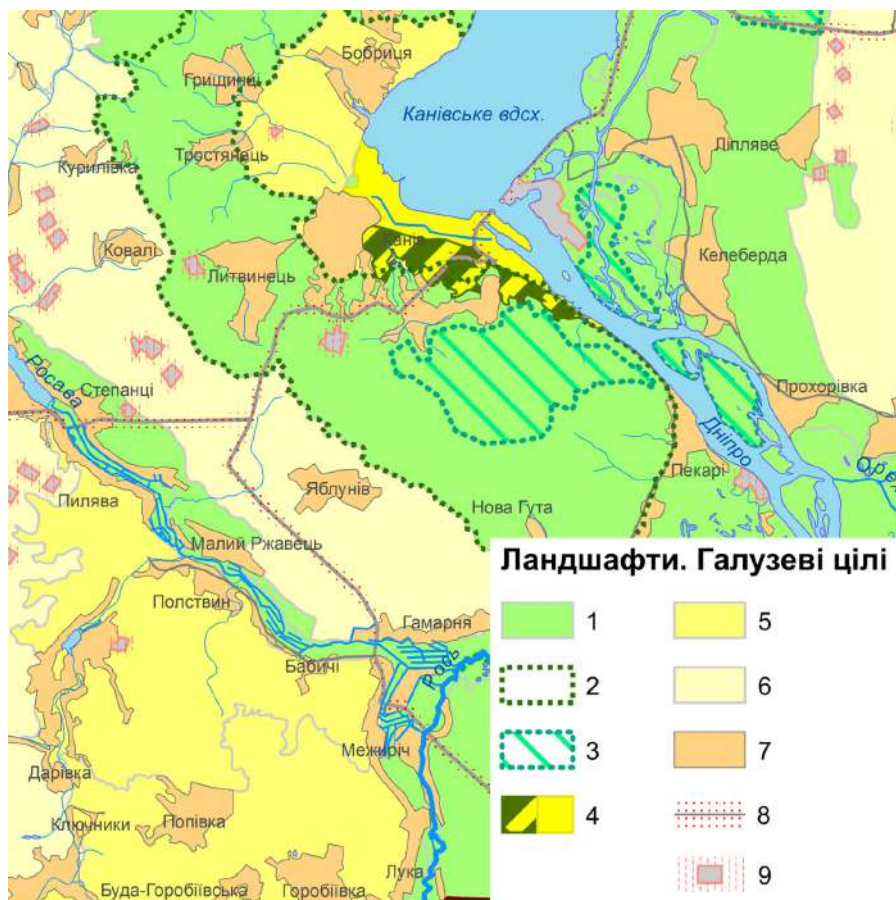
Бобриця
Грищинці
Канівське вдсх.
Курилівка
Тростянець
Ліпляве
Ковалі
Канів
Литвинець
Келеберда
Росава
Степанці
Прохорівка
Дніпро
Оре
Яблунів
Пекарі
Пилява
Нова Гута
Малий Ржавець
Полствин
Гамарня
Бабичі
Рось
Межиріч
Дарівка
Ключники
Попівка
Лука
Буда-Горобіївська
Горобіївка

Ландшафти. Галузеві цілі
1
2
3
4
5
6
7
8
9